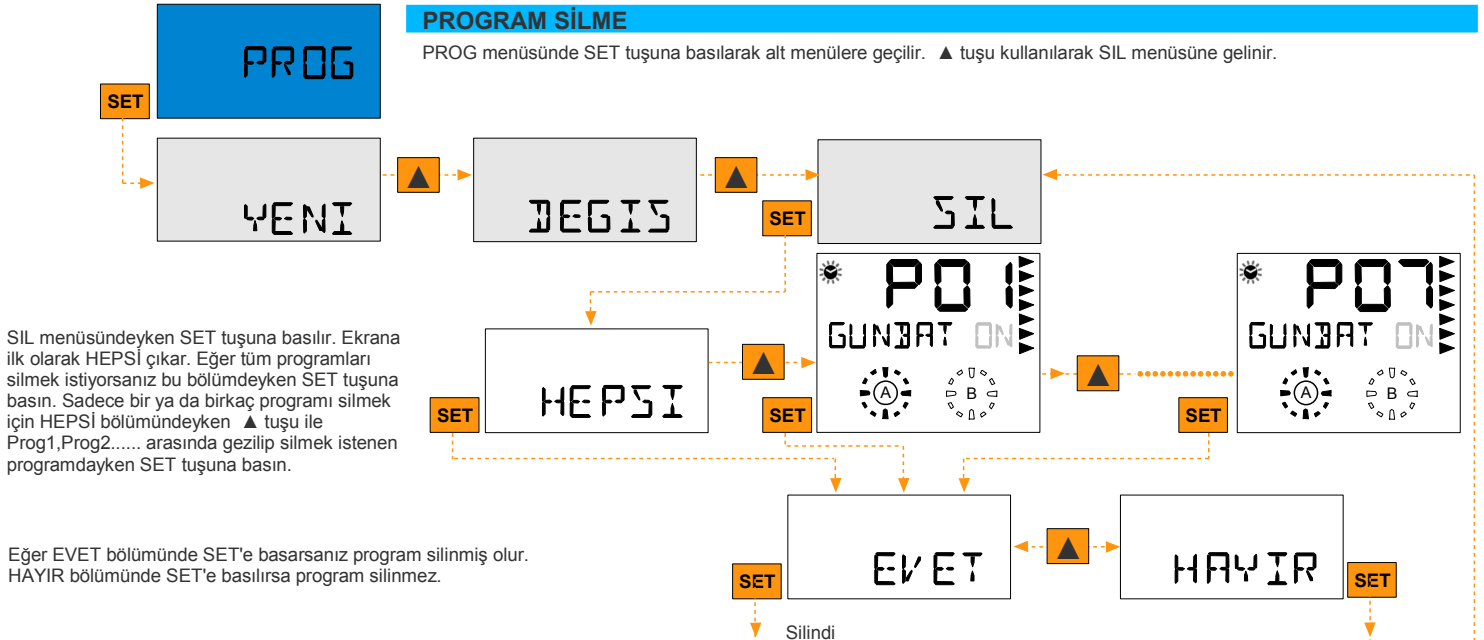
PROGRAM SİLME

PROG menüsünde SET tuşuna basılarak alt menülere geçilir. ▲ tuşu kullanılarak SIL menüsüne gelinir.

PROG

SET

YENI

▲

DEGIS

▲

SIL

SET

P01

GUNBAT ON

A B

P07

GUNBAT ON

A B

SIL menüsündeyken SET tuşuna basılır. Ekrana ilk olarak HEPSİ çıkar. Eğer tüm programları silmek istiyorsanız bu bölümdeyken SET tuşuna basın. Sadece bir ya da birkaç programı silmek için HEPSİ bölümündeyken ▲ tuşu ile Prog1,Prog2...... arasında gezilip silmek istenen programdayken SET tuşuna basın.

HEPSI

▲

▲

SET

SET

SET

Eğer EVET bölümünde SET'e basarsanız program silinmiş olur. HAYIR bölümünde SET'e basılırsa program silinmez.

EVET

▲

HAYIR

SET

SET

Silindi